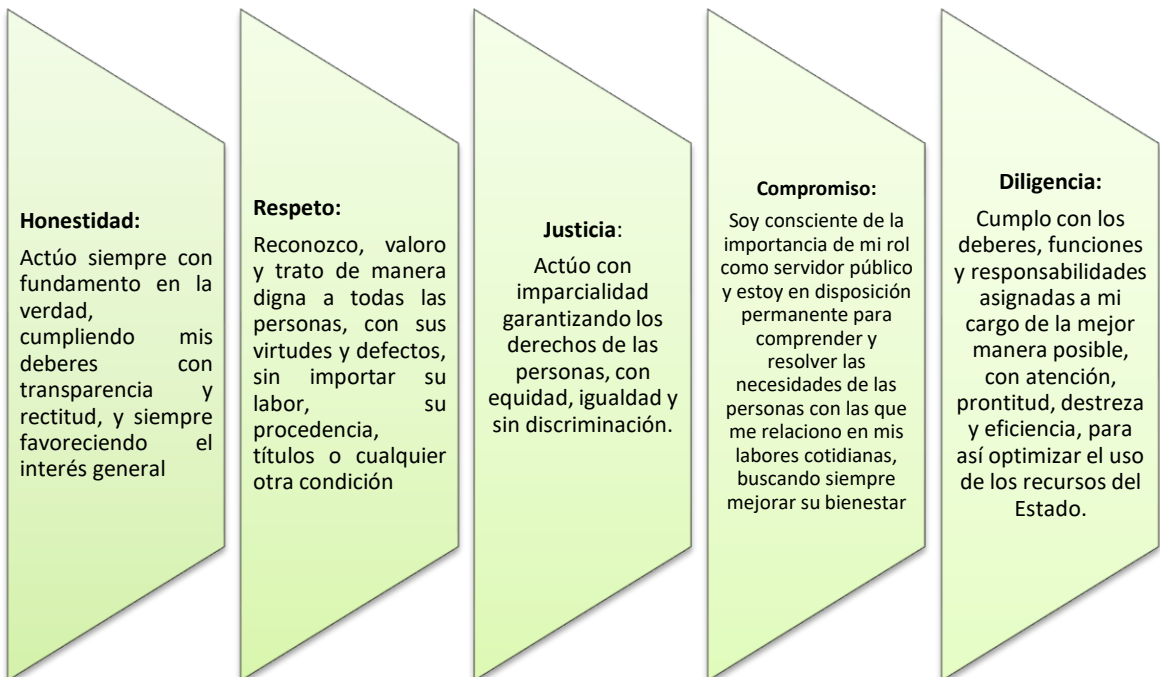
Honestidad:

Actúo siempre con fundamento en la verdad, cumpliendo mis deberes con transparencia y rectitud, y siempre favoreciendo el interés general

Respeto:

Reconozco, valoro y trato de manera digna a todas las personas, con sus virtudes y defectos, sin importar su labor, su procedencia, títulos o cualquier otra condición

Justicia:

Actúo con imparcialidad garantizando los derechos de las personas, con equidad, igualdad y sin discriminación.

Compromiso:

Soy consciente de la importancia de mi rol como servidor público y estoy en disposición permanente para comprender y resolver las necesidades de las personas con las que me relaciono en mis labores cotidianas, buscando siempre mejorar su bienestar

Diligencia:

Cumplo con los deberes, funciones y responsabilidades asignadas a mi cargo de la mejor manera posible, con atención, prontitud, destreza y eficiencia, para así optimizar el uso de los recursos del Estado.